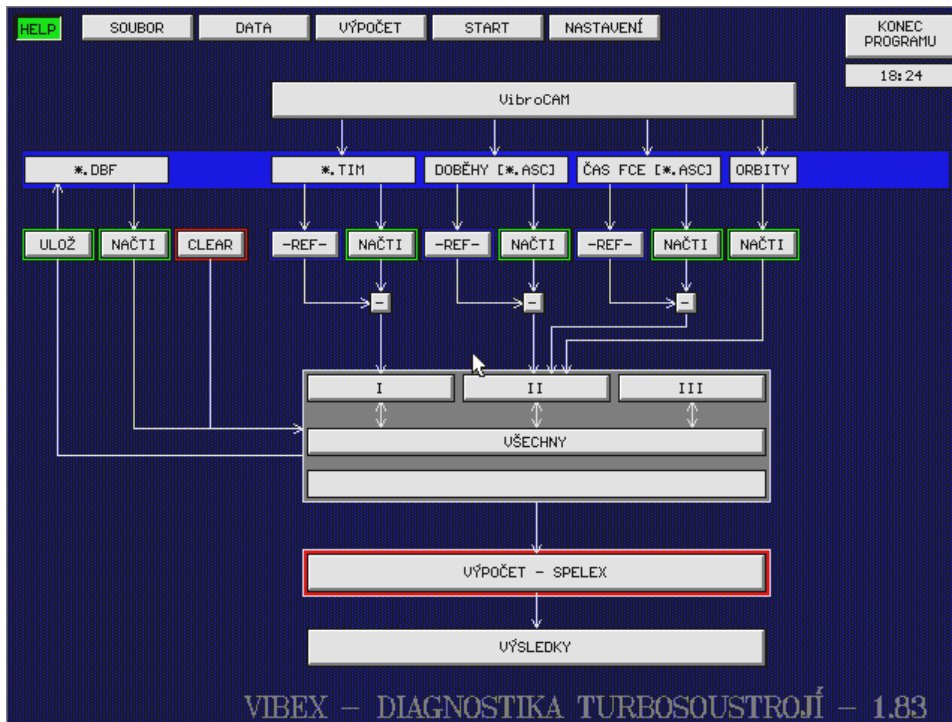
HELP SOUBOR DATA VÝPOČET START NASTAVENÍ

KONEC PROGRAMU

18:24

VibroCAM

*.DBF *.TIM DOBĚHY [*.ASC] ČAS FCE [*.ASC] ORBITY

ULOŽ NAČTI CLEAR -REF- NAČTI -REF- NAČTI -REF- NAČTI NAČTI

I II III

VŠECHNY

VÝPOČET - SPELEX

VÝSLEDKY

VIBEX – DIAGNOSTIKA TURBOSOUSTROJÍ – 1.83